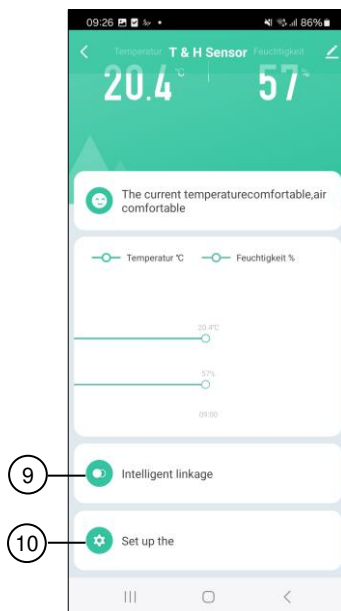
09:26 86%

<

Temperatur T & H Sensor Feuchtigkeit

20.4 °C 57 %

The current temperaturecomfortable,air comfortable

Temperatur ℃ Feuchtigkeit %

20.4℃

57%

09:00

9

Intelligent linkage

10

Set up the

|||